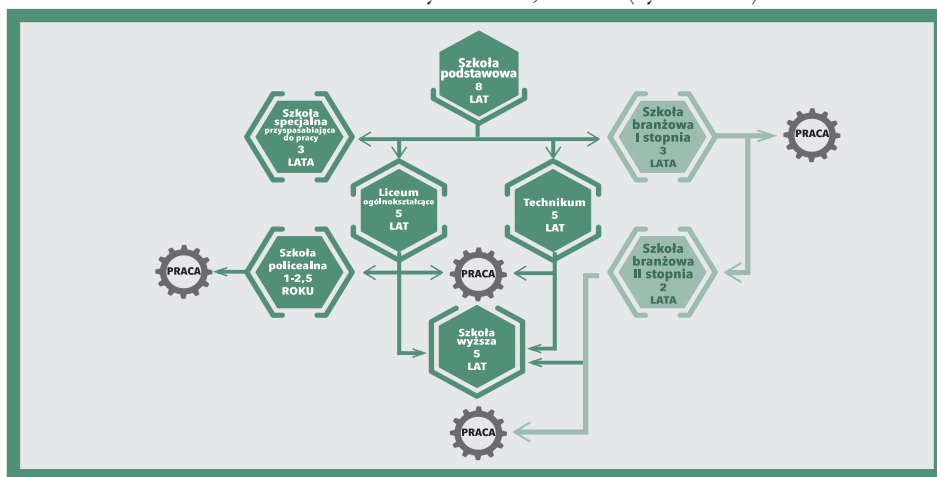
Szkoła podstawowa
8
LAT

Szkoła specjalna przyspasabiająca do pracy
3
LATA

Szkoła branżowa
I stopnia
3
LATA

PRACA

Liceum ogólnokształcące
5
LAT

Technikum
5
LAT

PRACA

Szkoła policealna
1-2,5
ROKU

PRACA

Szkoła branżowa
II stopnia
2
LATA

Szkoła wyższa
5
LAT

PRACA